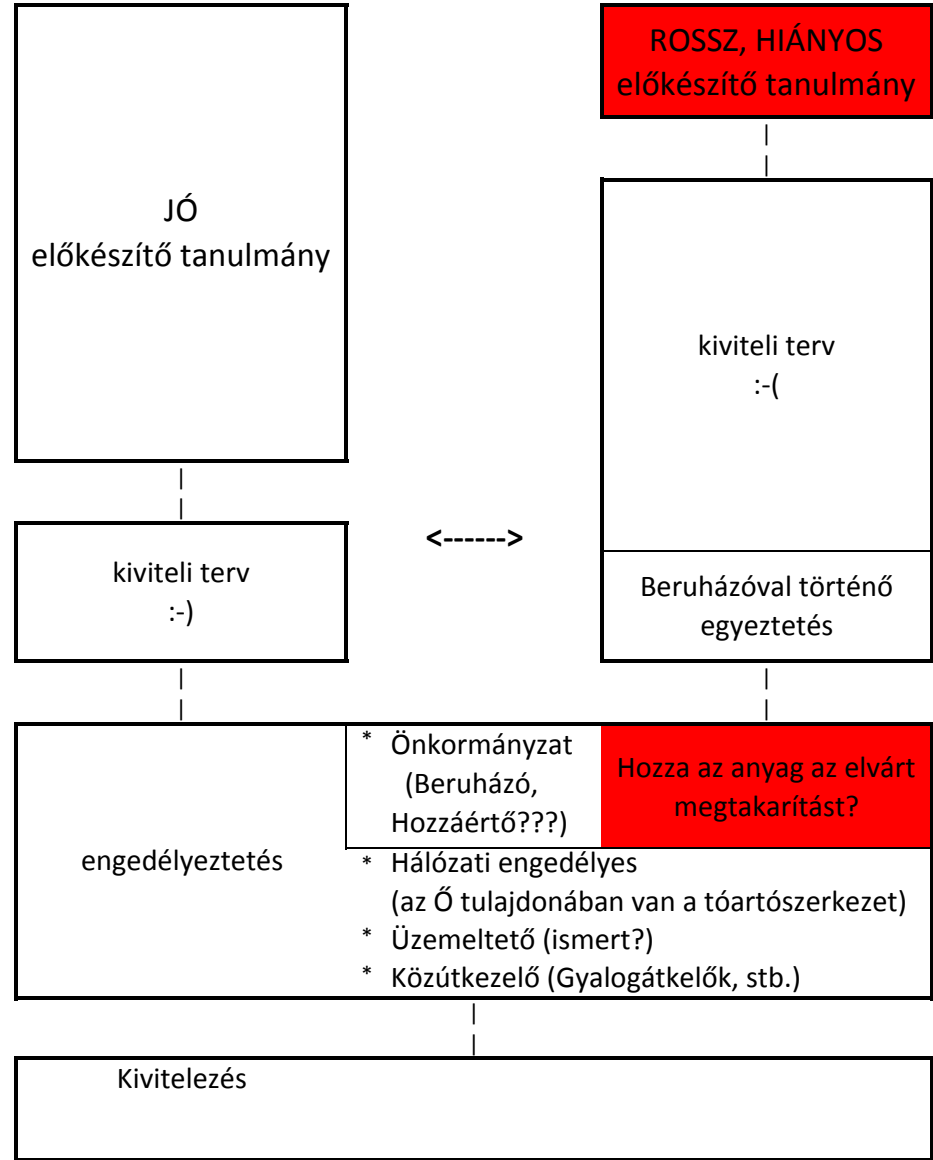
ROSSZ, HIÁNYOS
előkészítő tanulmány

|
|

JÓ
előkészítő tanulmány

kiviteli terv
:-(

|
|

<------>

kiviteli terv
:-)

Beruházóval történő egyeztetés

|
|

|
|

engedélyeztetés

* Önkormányzat (Beruházó, Hozzáértő???)

Hozza az anyag az elvárt megtakarítást?

* Hálózati engedélyes (az Ő tulajdonában van a tóartószerkezet)
* Üzemeltető (ismert?)
* Közútkezelő (Gyalogátkelők, stb.)

|
|

Kivitelezés